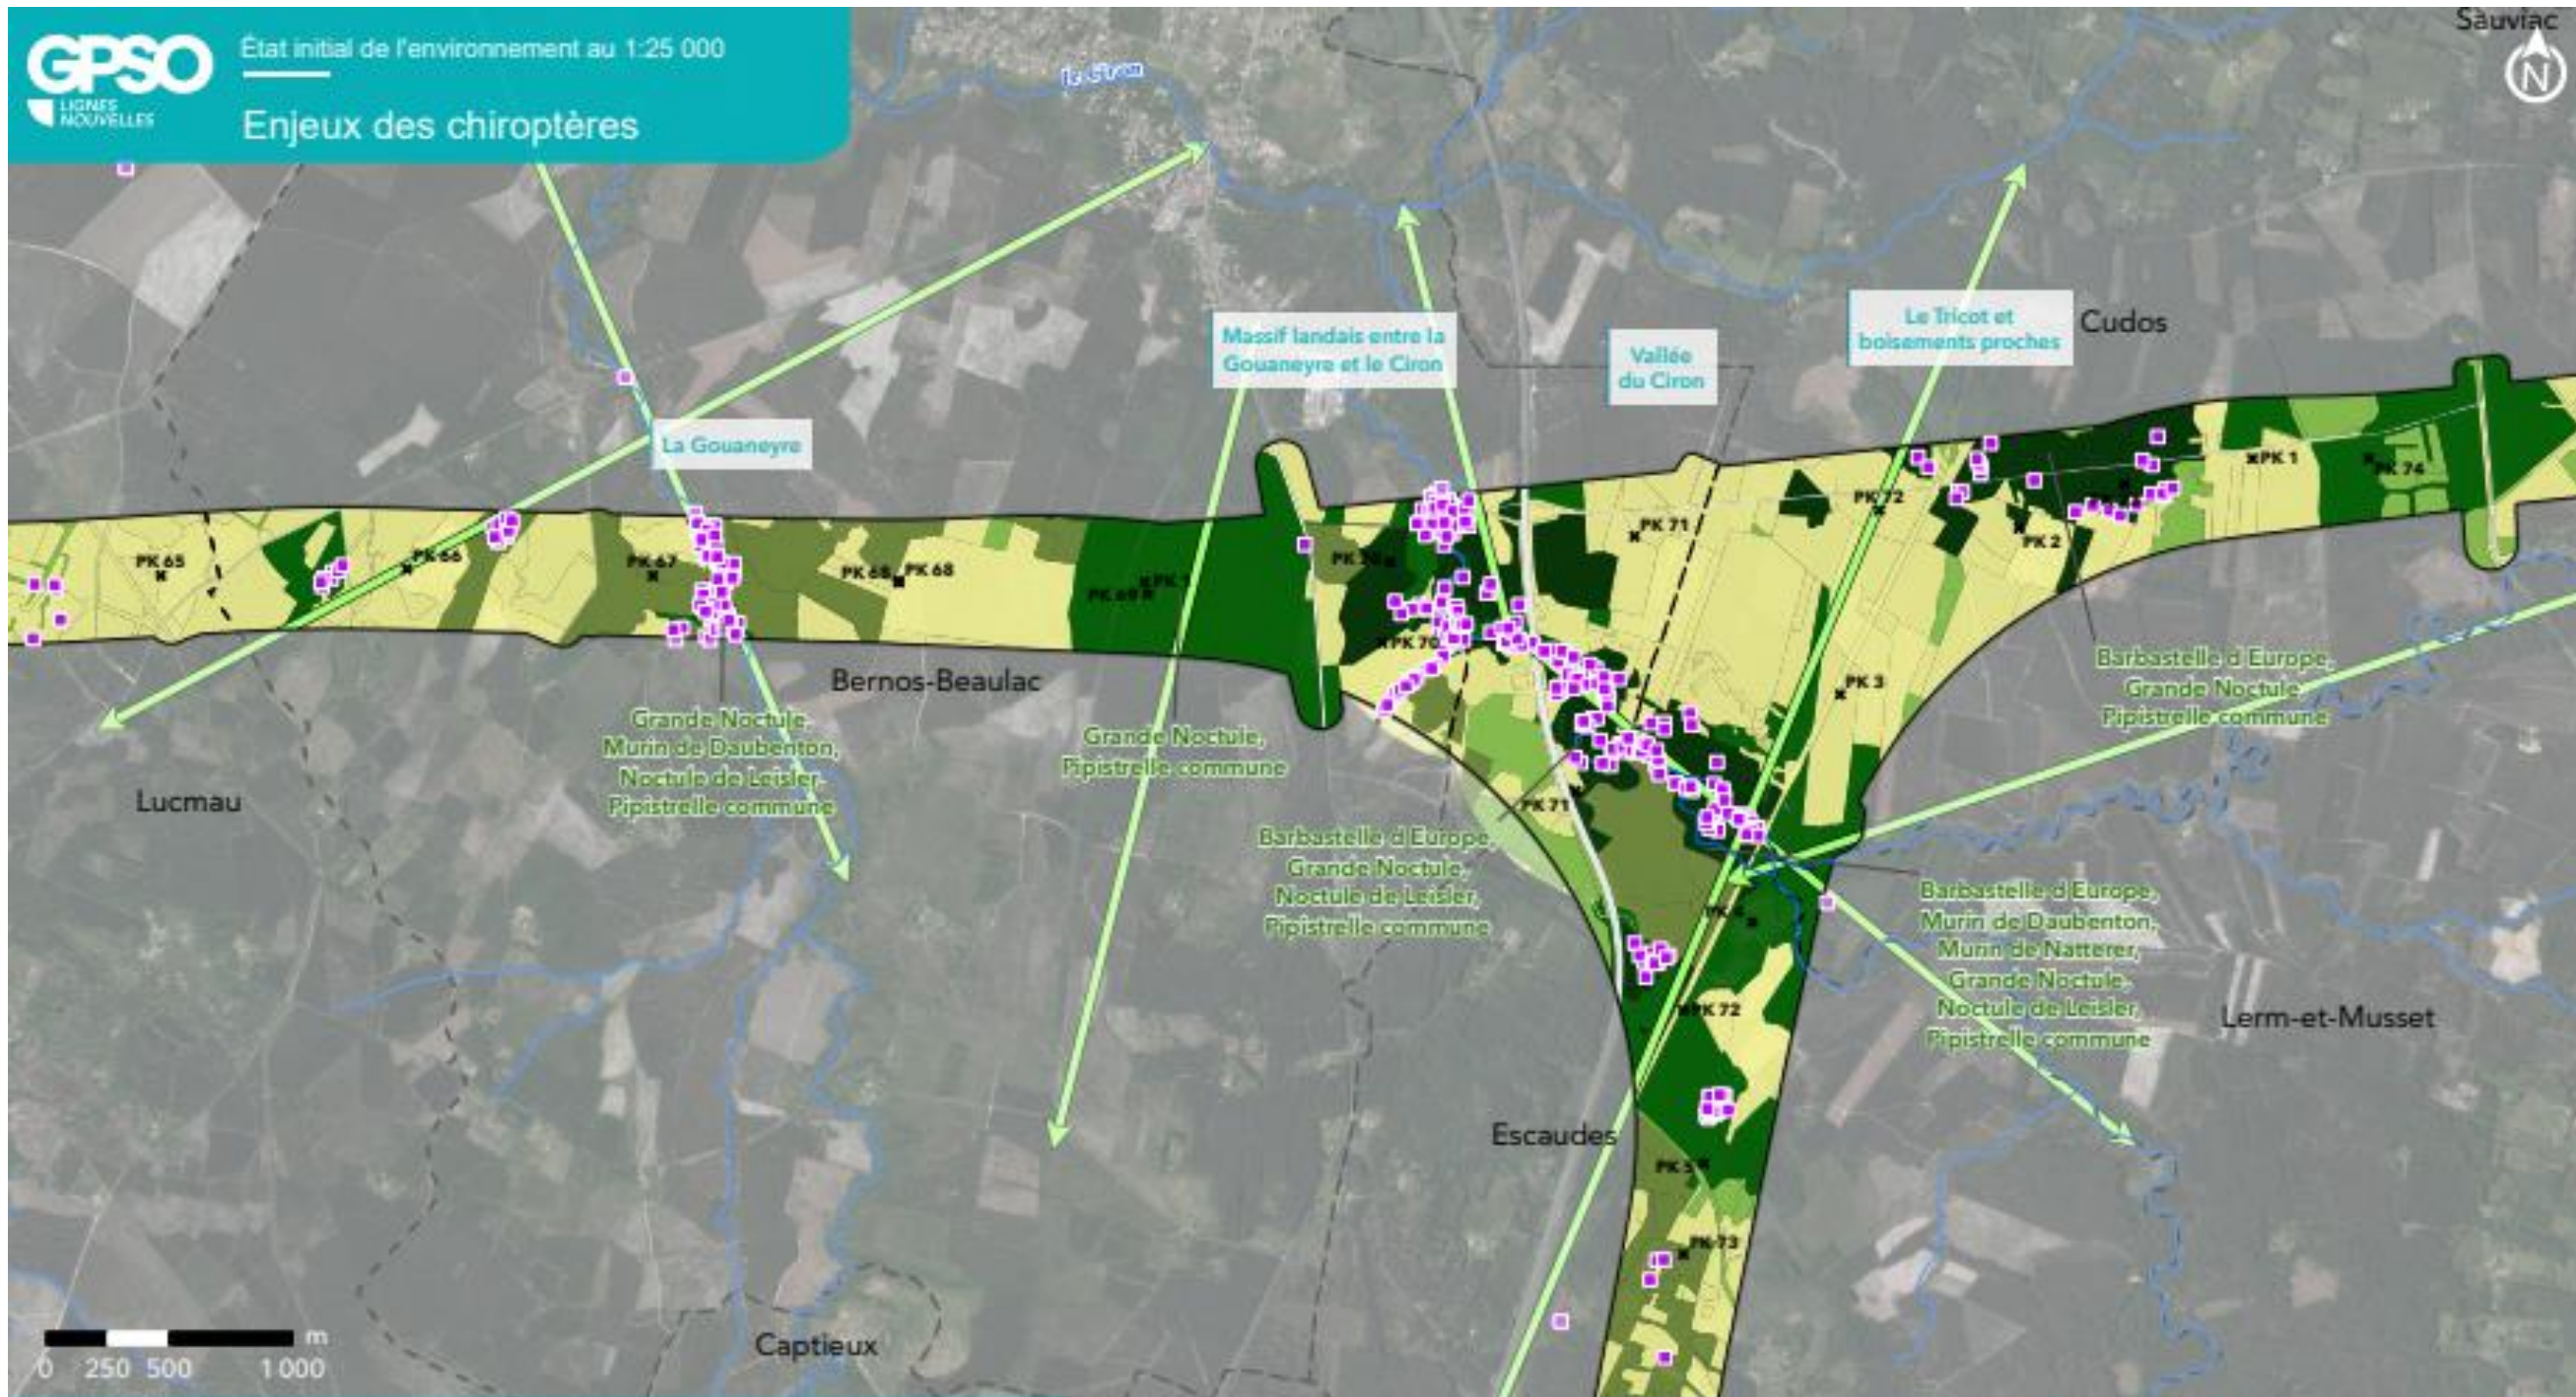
GPSO
LIGNES NOUVELLES

État initial de l'environnement au 1:25 000

Enjeux des chiroptères

Sauviac

N

Le Ciron

Massif landais entre la Gouaneyre et le Ciron

Vallée du Ciron

Le Tricot et boisements proches

Cudos

La Gouaneyre

PK 65
PK 66
PK 67
PK 68
PK 68
PK 69
PK 1
PK 70
PK 70
PK 71
PK 72
PK 2
PK 1
PK 74
PK 3
PK 71
PK 72
PK 5
PK 73

Bernos-Beaulac

Grande Noctule,
Murin de Daubenton,
Noctule de Leisler,
Pipistrelle commune

Grande Noctule,
Pipistrelle commune

Barbastelle d'Europe,
Grande Noctule,
Pipistrelle commune

Barbastelle d'Europe,
Grande Noctule,
Noctule de Leisler,
Pipistrelle commune

Barbastelle d'Europe,
Murin de Daubenton,
Murin de Natterer,
Grande Noctule,
Noctule de Leisler,
Pipistrelle commune

Lucmau

Lerm-et-Musset

Escaudes

Captieux

0 250 500 1 000 m